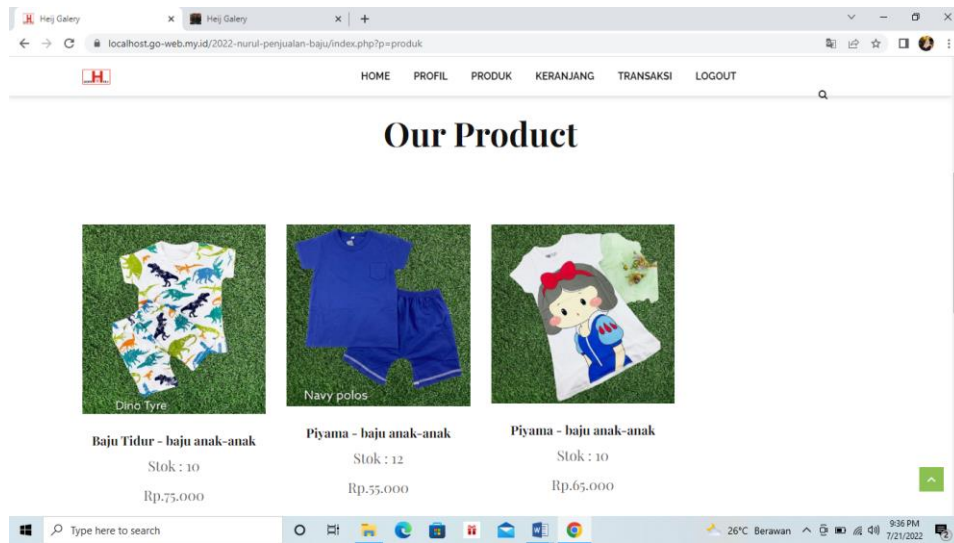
Heij Galery
Heij Galery
localhost.go-web.my.id/2022-nurul-penjualan-baju/index.php?p=produk

H

HOME PROFIL PRODUK KERANJANG TRANSAKSI LOGOUT

Our Product

Dino Tyre
Baju Tidur - baju anak-anak
Stok : 10
Rp.75.000

Navy polos
Piyama - baju anak-anak
Stok : 12
Rp.55.000

Piyama - baju anak-anak
Stok : 10
Rp.65.000

Type here to search
26°C Berawan
9:36 PM
7/21/2022